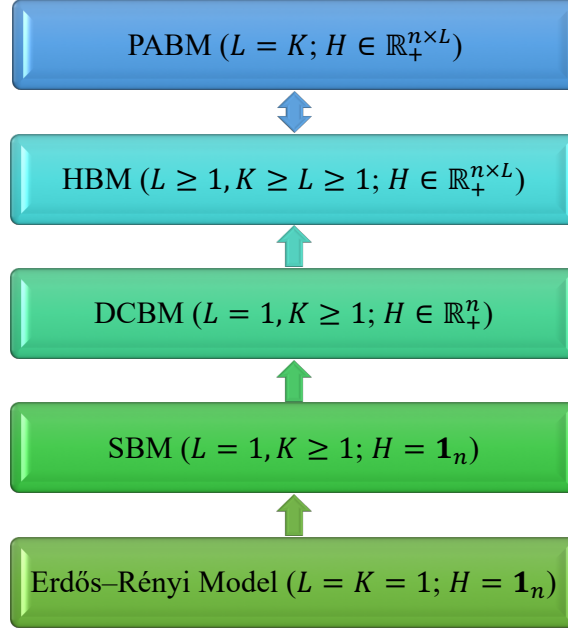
PABM ($L = K$; $H \in \mathbb{R}_+^{n\times L}$)

HBM ($L \geq 1, K \geq L \geq 1$; $H \in \mathbb{R}_+^{n\times L}$)

DCBM ($L = 1, K \geq 1$; $H \in \mathbb{R}_+^{n}$)

SBM ($L = 1, K \geq 1$; $H = \mathbf{1}_n$)

Erdős–Rényi Model ($L = K = 1$; $H = \mathbf{1}_n$)